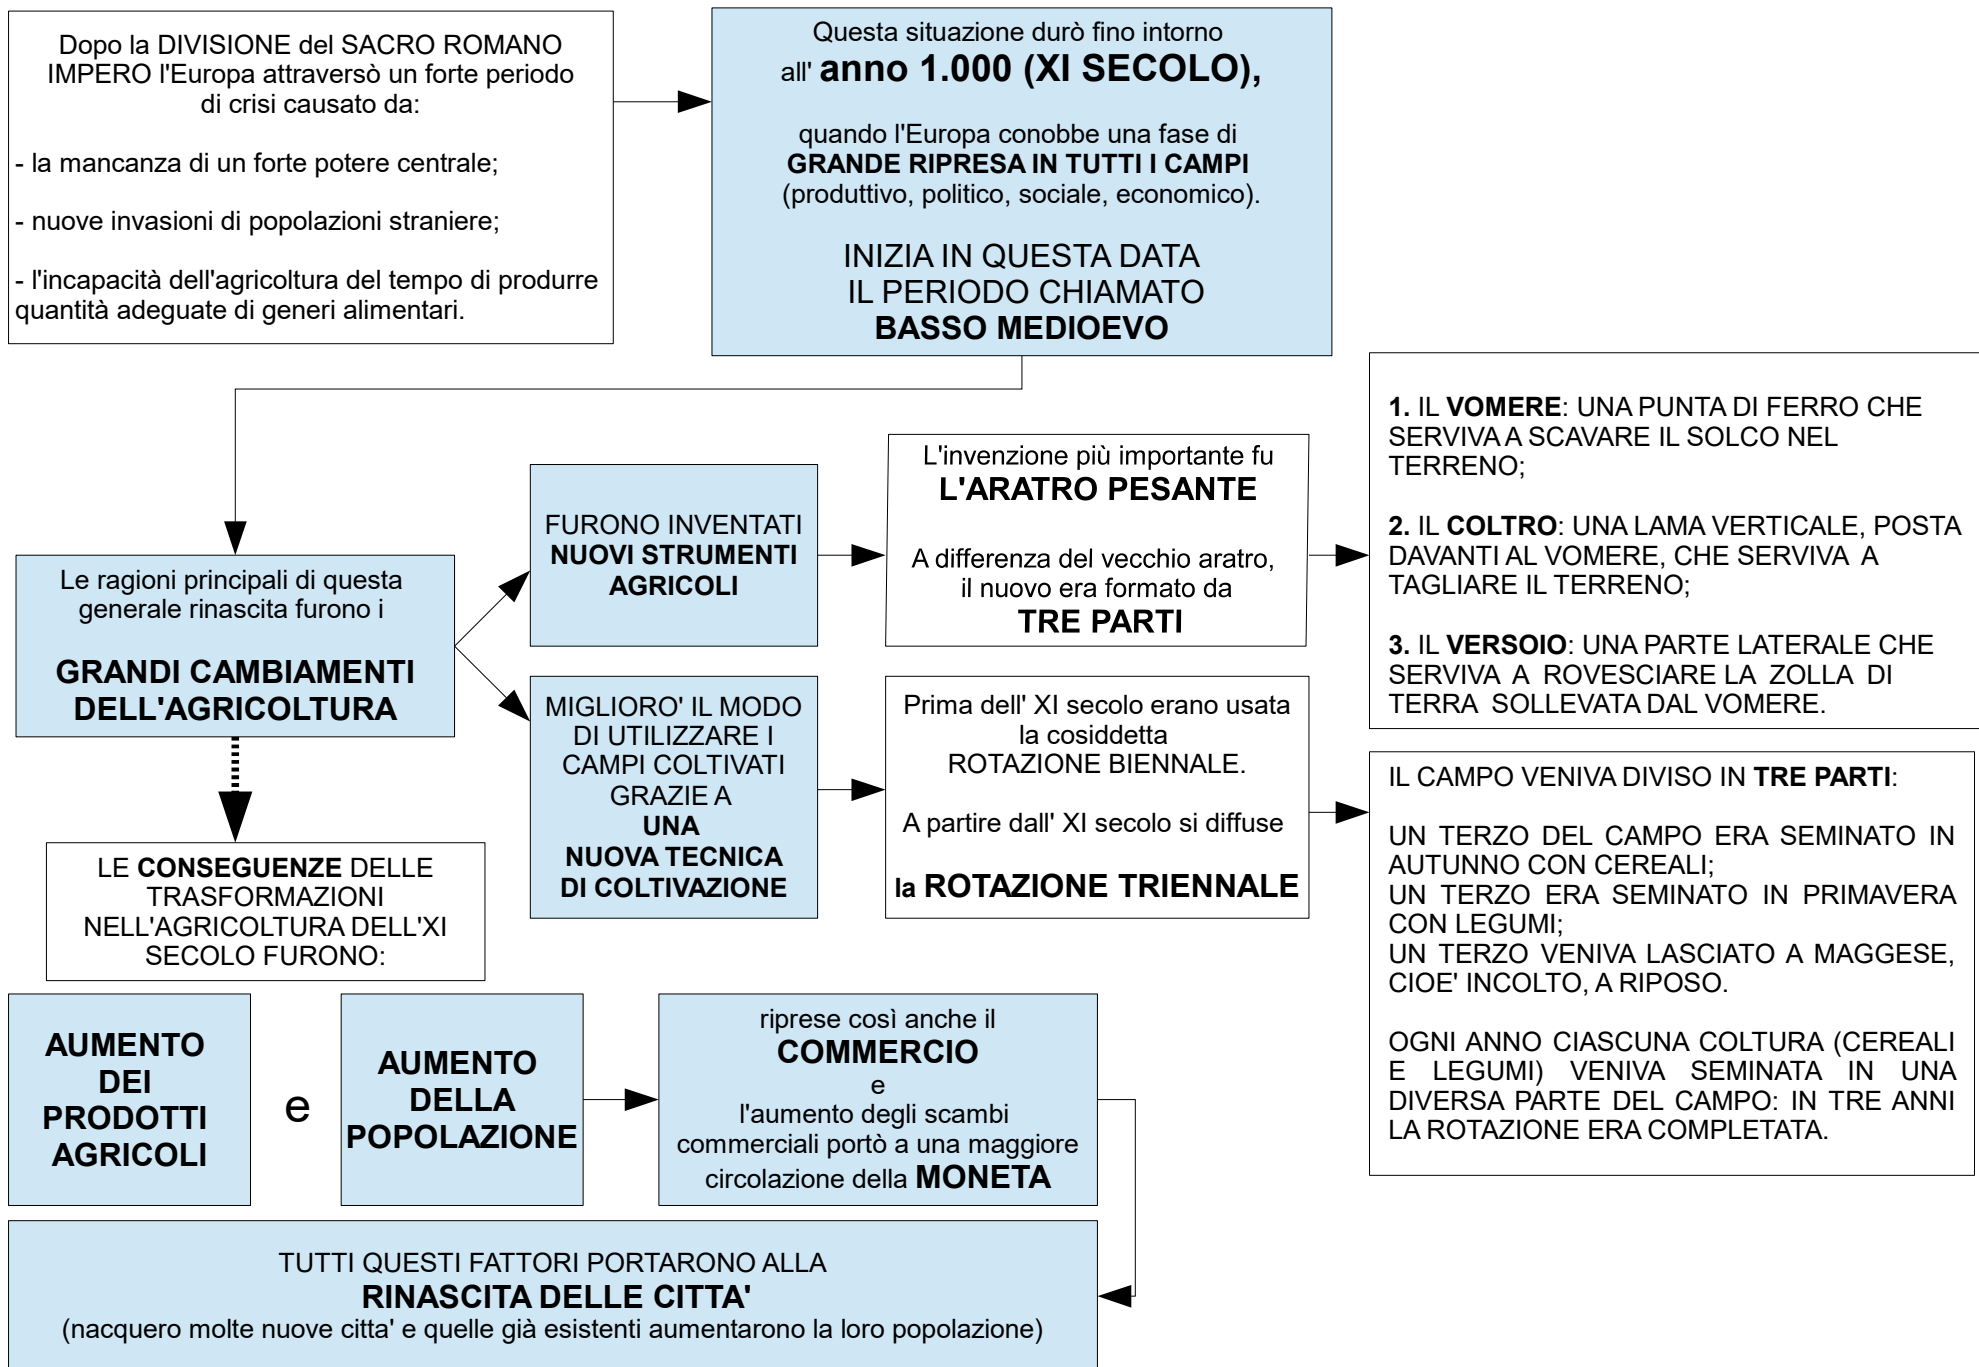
Dopo la DIVISIONE del SACRO ROMANO IMPERO l'Europa attraversò un forte periodo di crisi causato da:

- la mancanza di un forte potere centrale;

- nuove invasioni di popolazioni straniere;

- l'incapacità dell'agricoltura del tempo di produrre quantità adeguate di generi alimentari.

Questa situazione durò fino intorno all' anno 1.000 (XI SECOLO),

quando l'Europa conobbe una fase di GRANDE RIPRESA IN TUTTI I CAMPI (produttivo, politico, sociale, economico).

INIZIA IN QUESTA DATA IL PERIODO CHIAMATO BASSO MEDIOEVO

Le ragioni principali di questa generale rinascita furono i

GRANDI CAMBIAMENTI DELL'AGRICOLTURA

FURONO INVENTATI NUOVI STRUMENTI AGRICOLI

L'invenzione più importante fu L'ARATRO PESANTE

A differenza del vecchio aratro, il nuovo era formato da TRE PARTI

1. IL VOMERE: UNA PUNTA DI FERRO CHE SERVIVA A SCAVARE IL SOLCO NEL TERRENO;

2. IL COLTRO: UNA LAMA VERTICALE, POSTA DAVANTI AL VOMERE, CHE SERVIVA A TAGLIARE IL TERRENO;

3. IL VERSOIO: UNA PARTE LATERALE CHE SERVIVA A ROVESCIARE LA ZOLLA DI TERRA SOLLEVATA DAL VOMERE.

MIGLIORO' IL MODO DI UTILIZZARE I CAMPI COLTIVATI GRAZIE A UNA NUOVA TECNICA DI COLTIVAZIONE

Prima dell' XI secolo erano usata la cosiddetta ROTAZIONE BIENNALE.

A partire dall' XI secolo si diffuse

la ROTAZIONE TRIENNALE

IL CAMPO VENIVA DIVISO IN TRE PARTI:

UN TERZO DEL CAMPO ERA SEMINATO IN AUTUNNO CON CEREALI;
UN TERZO ERA SEMINATO IN PRIMAVERA CON LEGUMI;
UN TERZO VENIVA LASCIATO A MAGGESE, CIOE' INCOLTO, A RIPOSO.

OGNI ANNO CIASCUNA COLTURA (CEREALI E LEGUMI) VENIVA SEMINATA IN UNA DIVERSA PARTE DEL CAMPO: IN TRE ANNI LA ROTAZIONE ERA COMPLETATA.

LE CONSEGUENZE DELLE TRASFORMAZIONI NELL'AGRICOLTURA DELL'XI SECOLO FURONO:

AUMENTO DEI PRODOTTI AGRICOLI

e

AUMENTO DELLA POPOLAZIONE

riprese così anche il COMMERCIO
e
l'aumento degli scambi commerciali portò a una maggiore circolazione della MONETA

TUTTI QUESTI FATTORI PORTARONO ALLA
RINASCITA DELLE CITTA'
(nacquero molte nuove citta' e quelle già esistenti aumentarono la loro popolazione)